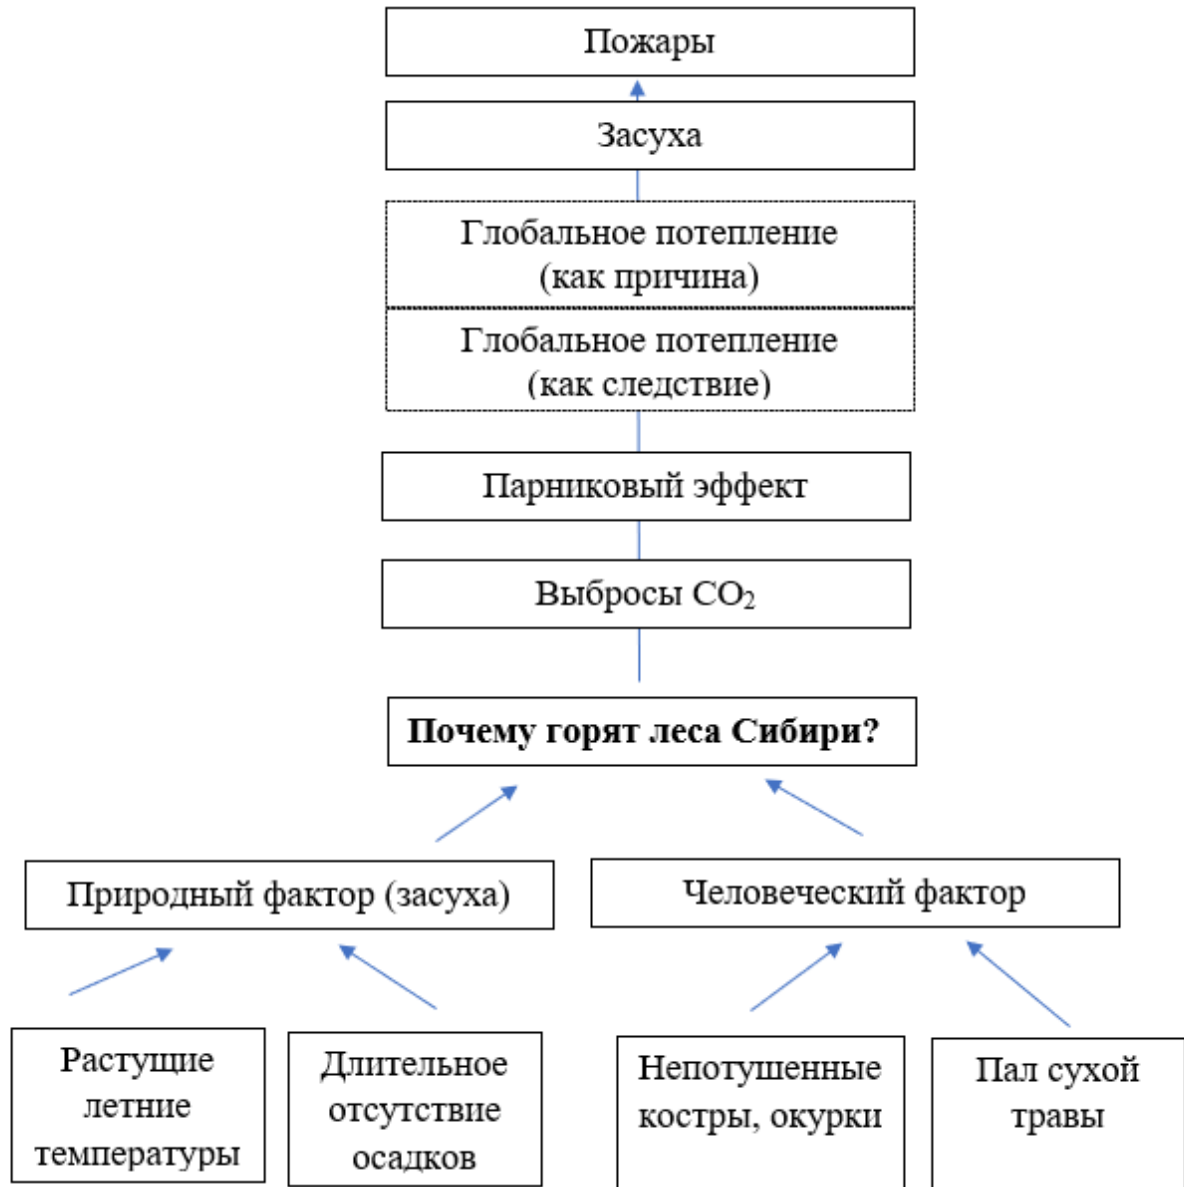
Пожары

Засуха

Глобальное потепление (как причина)

Глобальное потепление (как следствие)

Парниковый эффект

Выбросы $CO_2$

**Почему горят леса Сибири?**

Природный фактор (засуха)

Человеческий фактор

Растущие летние температуры

Длительное отсутствие осадков

Непотушенные костры, окурки

Пал сухой травы